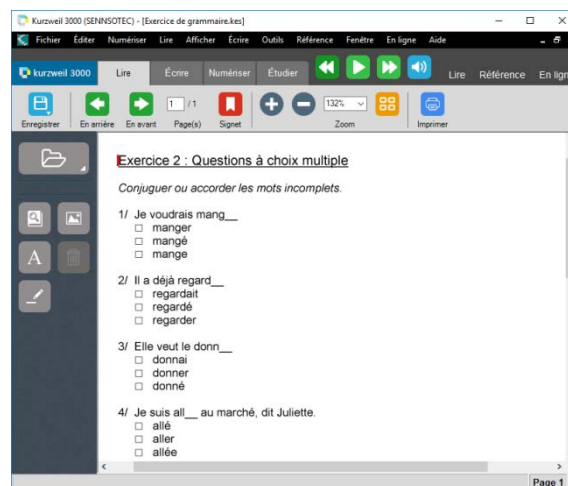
Kurzweil 3000 (SENNSOTEC) - [Exercice de grammaire.kes]

Fichier Éditer Numériser Lire Afficher Écrire Outils Référence Fenêtre En ligne Aide

kurzweil 3000 Lire Écrire Numériser Étudier Lire Référence En lig

Enregistrer En arrière En avant 1 / 1 Page(s) Signet 132% Zoom Imprimer

Exercice 2 : Questions à choix multiple

Conjuguer ou accorder les mots incomplets.

1/ Je voudrais mang__
☐ manger
☐ mangé
☐ mange

2/ Il a déjà regard__
☐ regardait
☐ regardé
☐ regarder

3/ Elle veut le donn__
☐ donnai
☐ donner
☐ donné

4/ Je suis all__ au marché, dit Juliette.
☐ allé
☐ aller
☐ allée

Page 1